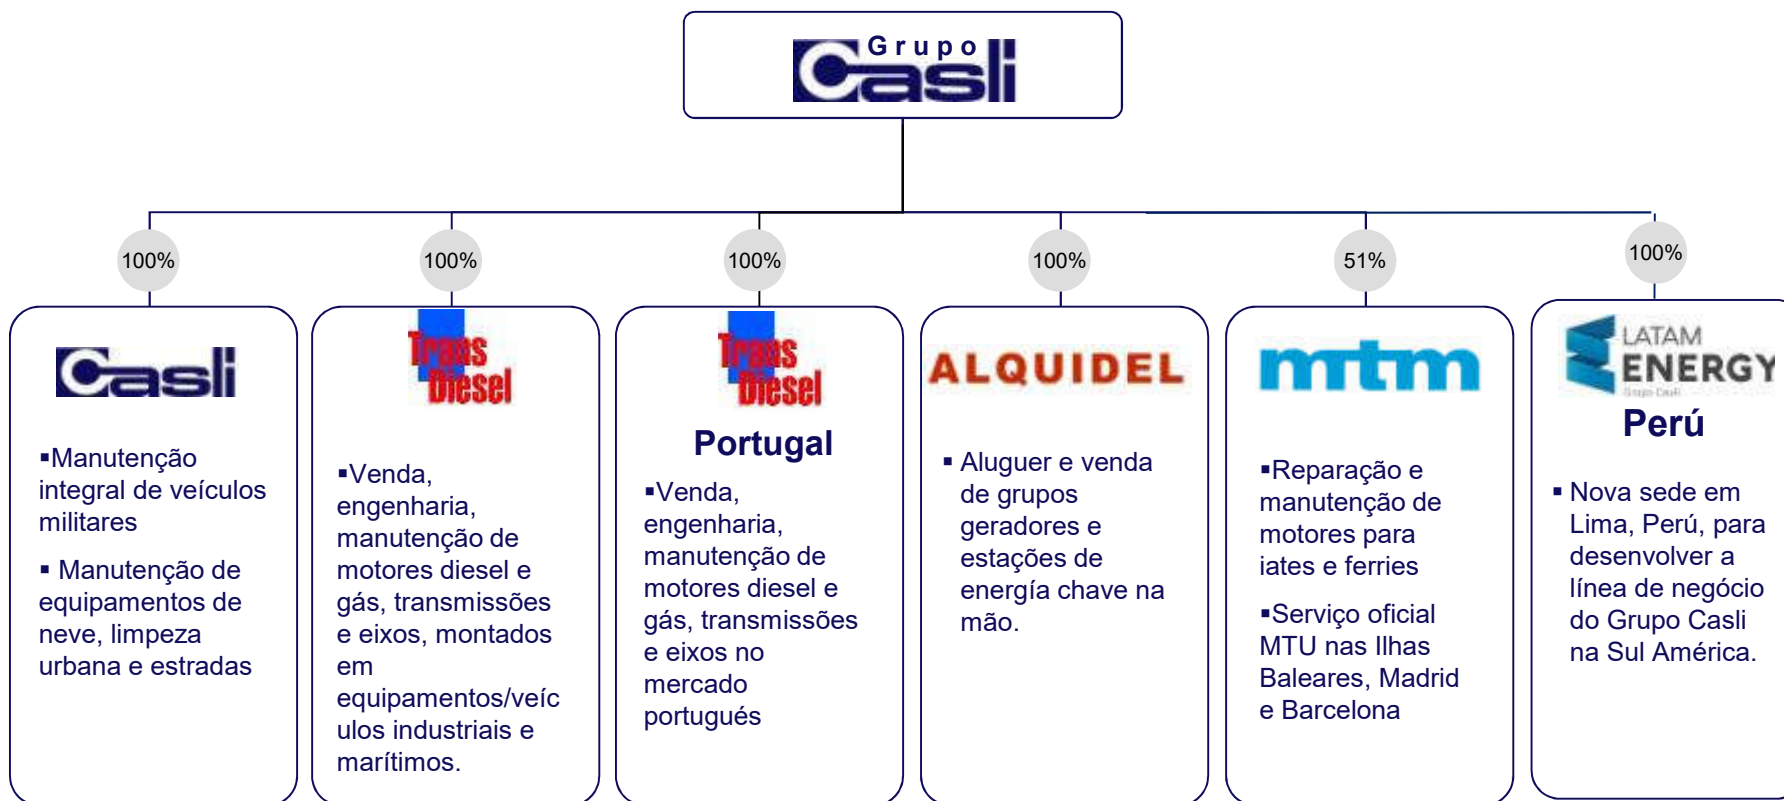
Grupo Casli

100%

Casli

▪Manutenção integral de veículos militares

▪ Manutenção de equipamentos de neve, limpeza urbana e estradas

100%

Trans Diesel

▪Venda, engenharia, manutenção de motores diesel e gás, transmissões e eixos, montados em equipamentos/veículos industriais e marítimos.

100%

Trans Diesel

Portugal

▪Venda, engenharia, manutenção de motores diesel e gás, transmissões e eixos no mercado portugués

100%

ALQUIDEL

▪ Aluguer e venda de grupos geradores e estações de energía chave na mão.

51%

mtm

▪Reparação e manutenção de motores para iates e ferries

▪Serviço oficial MTU nas Ilhas Baleares, Madrid e Barcelona

100%

LATAM ENERGY

Grupo Casli

Perú

▪ Nova sede em Lima, Perú, para desenvolver a línea de negócio do Grupo Casli na Sul América.